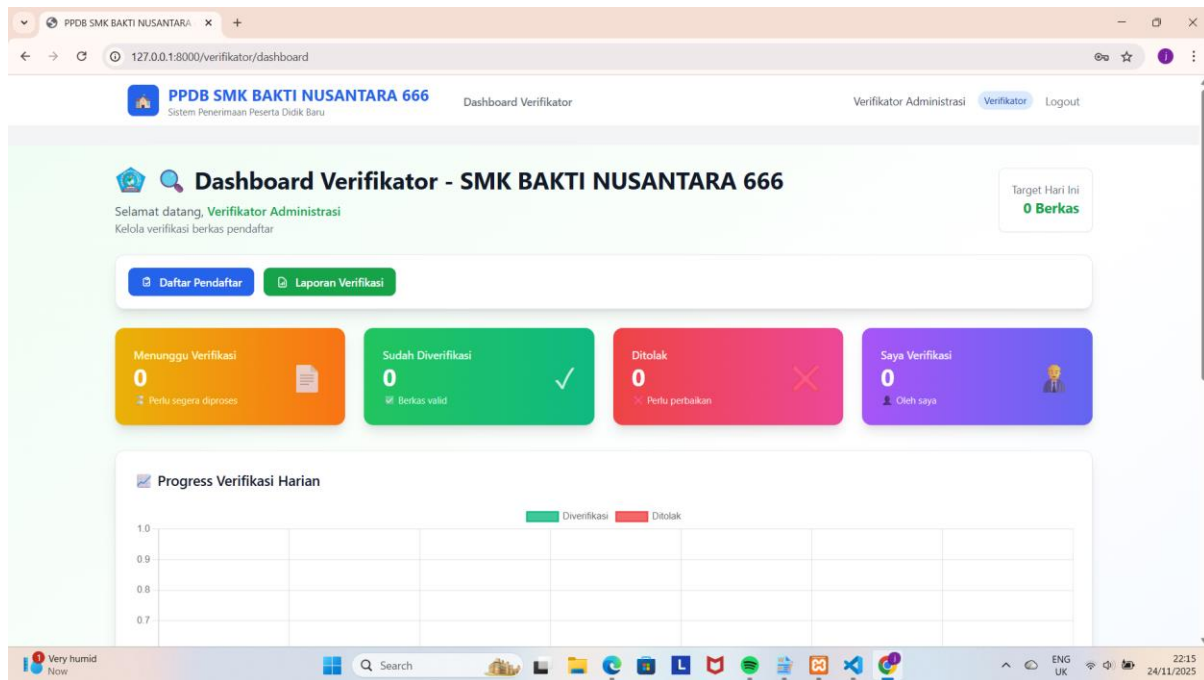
PPDB SMK BAKTI NUSANTARA ×
127.0.0.1:8000/verifikator/dashboard

PPDB SMK BAKTI NUSANTARA 666
Sistem Penerimaan Peserta Didik Baru
Dashboard Verifikator
Verifikator Administrasi Verifikator Logout

Dashboard Verifikator - SMK BAKTI NUSANTARA 666
Selamat datang, Verifikator Administrasi
Kelola verifikasi berkas pendaftar

Target Hari Ini
0 Berkas

Daftar Pendaftar
Laporan Verifikasi

Menunggu Verifikasi
0
Perlu segera diproses

Sudah Diverifikasi
0
Berkas valid

Ditolak
0
Perlu perbaikan

Saya Verifikasi
0
Oleh saya

Progress Verifikasi Harian
Diverifikasi Ditolak
1.0
0.9
0.8
0.7

Very humid
Now
Search
ENG UK
22:15
24/11/2025